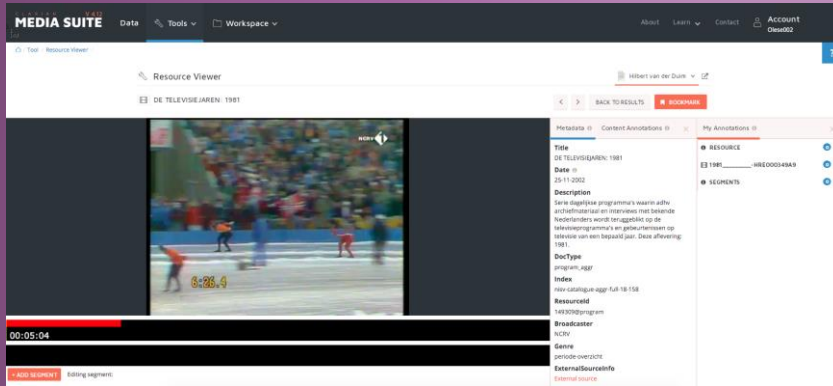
CLARIAH V4.0
MEDIA SUITE
Data Tools Workspace
About Learn Contact Account Olesc002

Tool · Resource Viewer

Resource Viewer
Hilbert van der Duim

DE TELEVISIEJAREN: 1981
BACK TO RESULTS BOOKMARK

NCRV
8:26.4

00:05:04

+ ADD SEGMENT Editing segment:

Metadata Content Annotations

Title
DE TELEVISIEJAREN: 1981
Date
25-11-2002
Description
Serie dagelijkse programma's waarin adhv archiefmateriaal en interviews met bekende Nederlanders wordt teruggeblikt op de televisieprogramma's en gebeurtenissen op televisie van een bepaald jaar. Deze aflevering: 1981.
DocType
program_aggr
Index
nisv-catalogue-aggr-full-18-158
ResourceId
149309@program
Broadcaster
NCRV
Genre
periode-overzicht
ExternalSourceInfo
External source

My Annotations
RESOURCE
1981_________-HREO00349A9
SEGMENTS